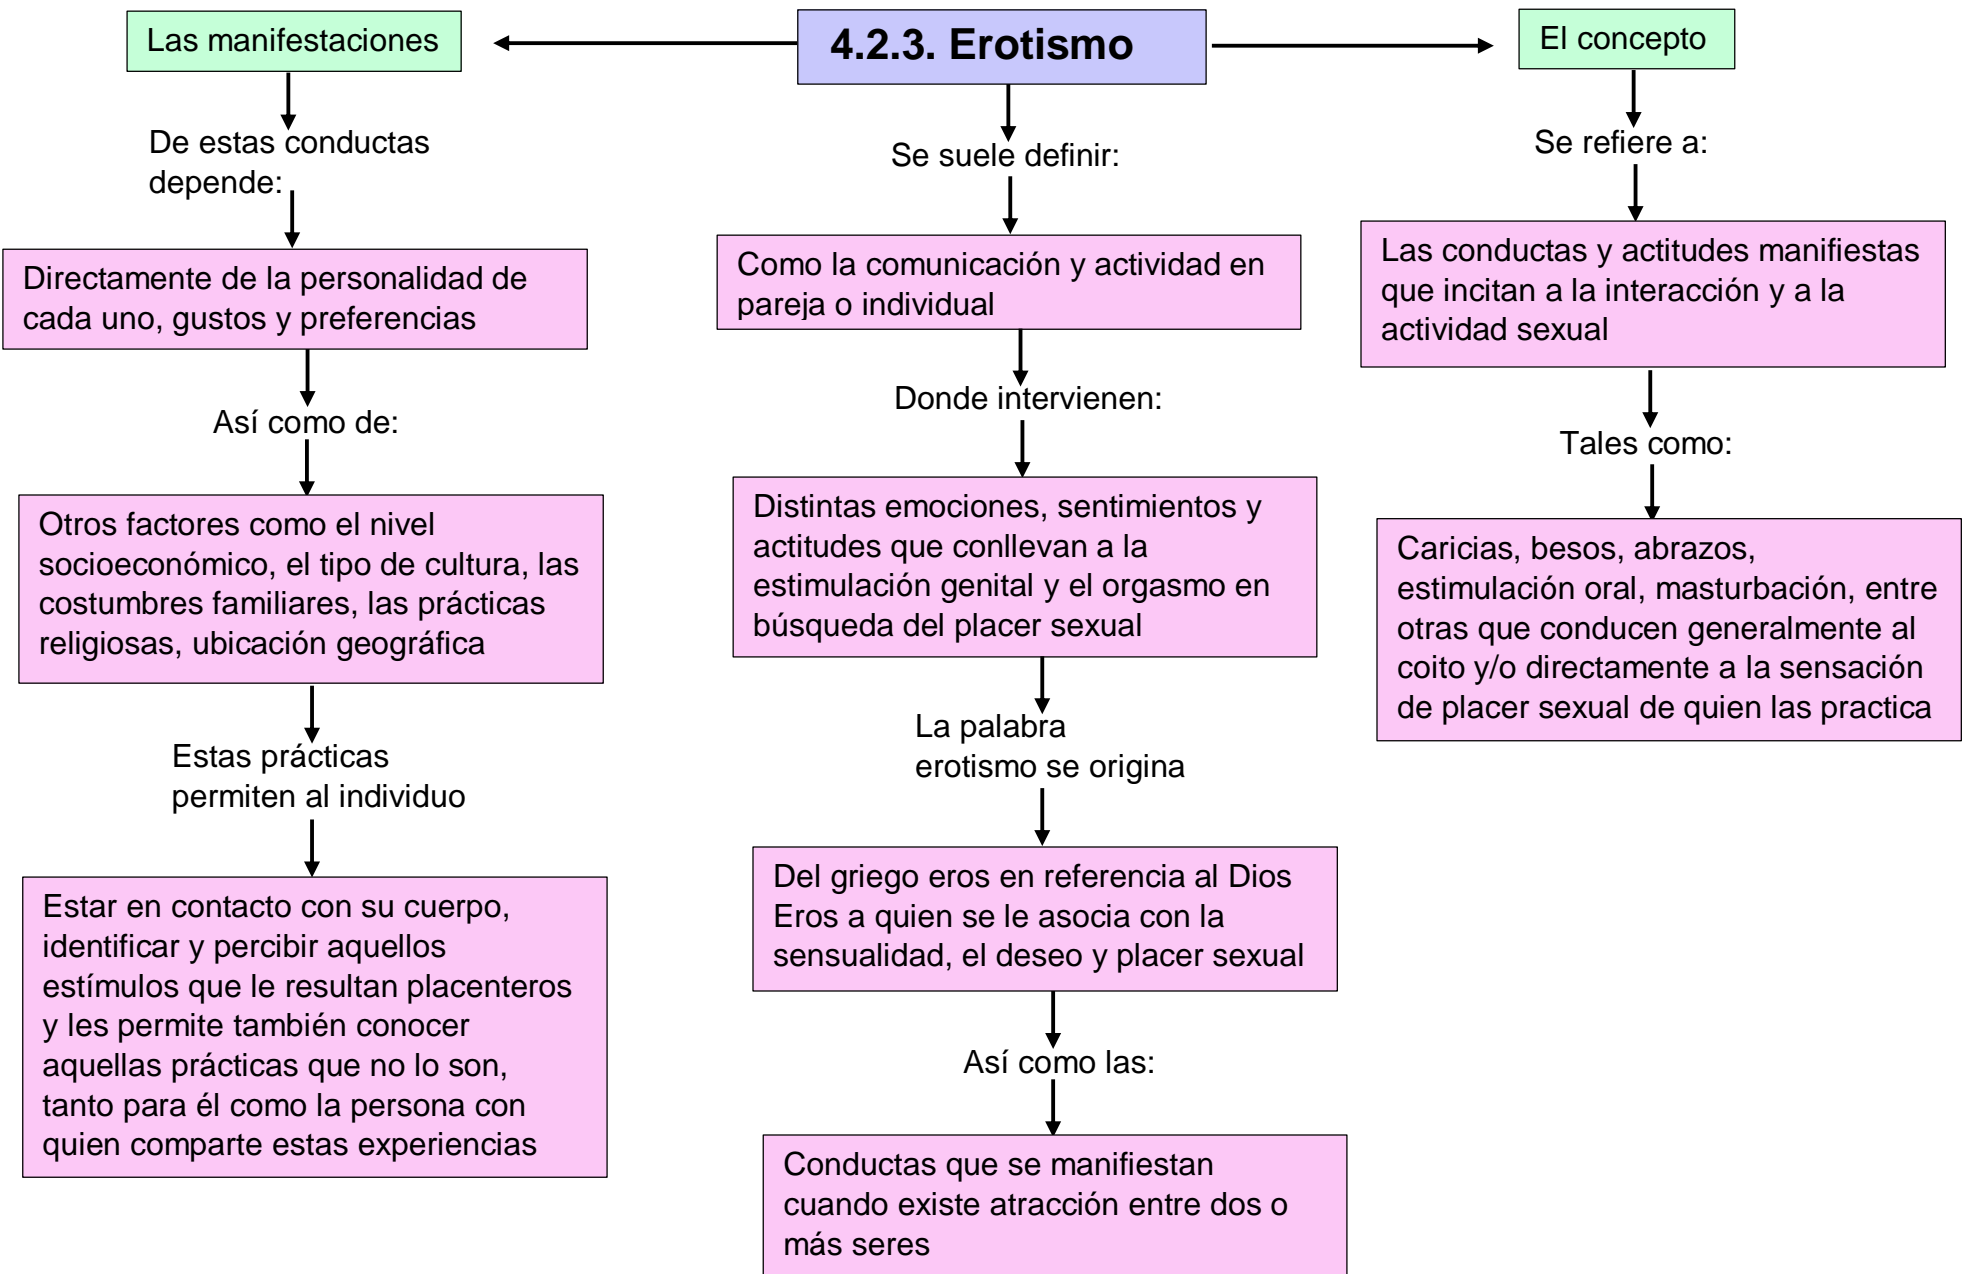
4.2.3. Erotismo

Las manifestaciones

De estas conductas depende:

Directamente de la personalidad de cada uno, gustos y preferencias

Así como de:

Otros factores como el nivel socioeconómico, el tipo de cultura, las costumbres familiares, las prácticas religiosas, ubicación geográfica

Estas prácticas permiten al individuo

Estar en contacto con su cuerpo, identificar y percibir aquellos estímulos que le resultan placenteros y les permite también conocer aquellas prácticas que no lo son, tanto para él como la persona con quien comparte estas experiencias

Se suele definir:

Como la comunicación y actividad en pareja o individual

Donde intervienen:

Distintas emociones, sentimientos y actitudes que conllevan a la estimulación genital y el orgasmo en búsqueda del placer sexual

La palabra erotismo se origina

Del griego eros en referencia al Dios Eros a quien se le asocia con la sensualidad, el deseo y placer sexual

Así como las:

Conductas que se manifiestan cuando existe atracción entre dos o más seres

El concepto

Se refiere a:

Las conductas y actitudes manifiestas que incitan a la interacción y a la actividad sexual

Tales como:

Caricias, besos, abrazos, estimulación oral, masturbación, entre otras que conducen generalmente al coito y/o directamente a la sensación de placer sexual de quien las practica